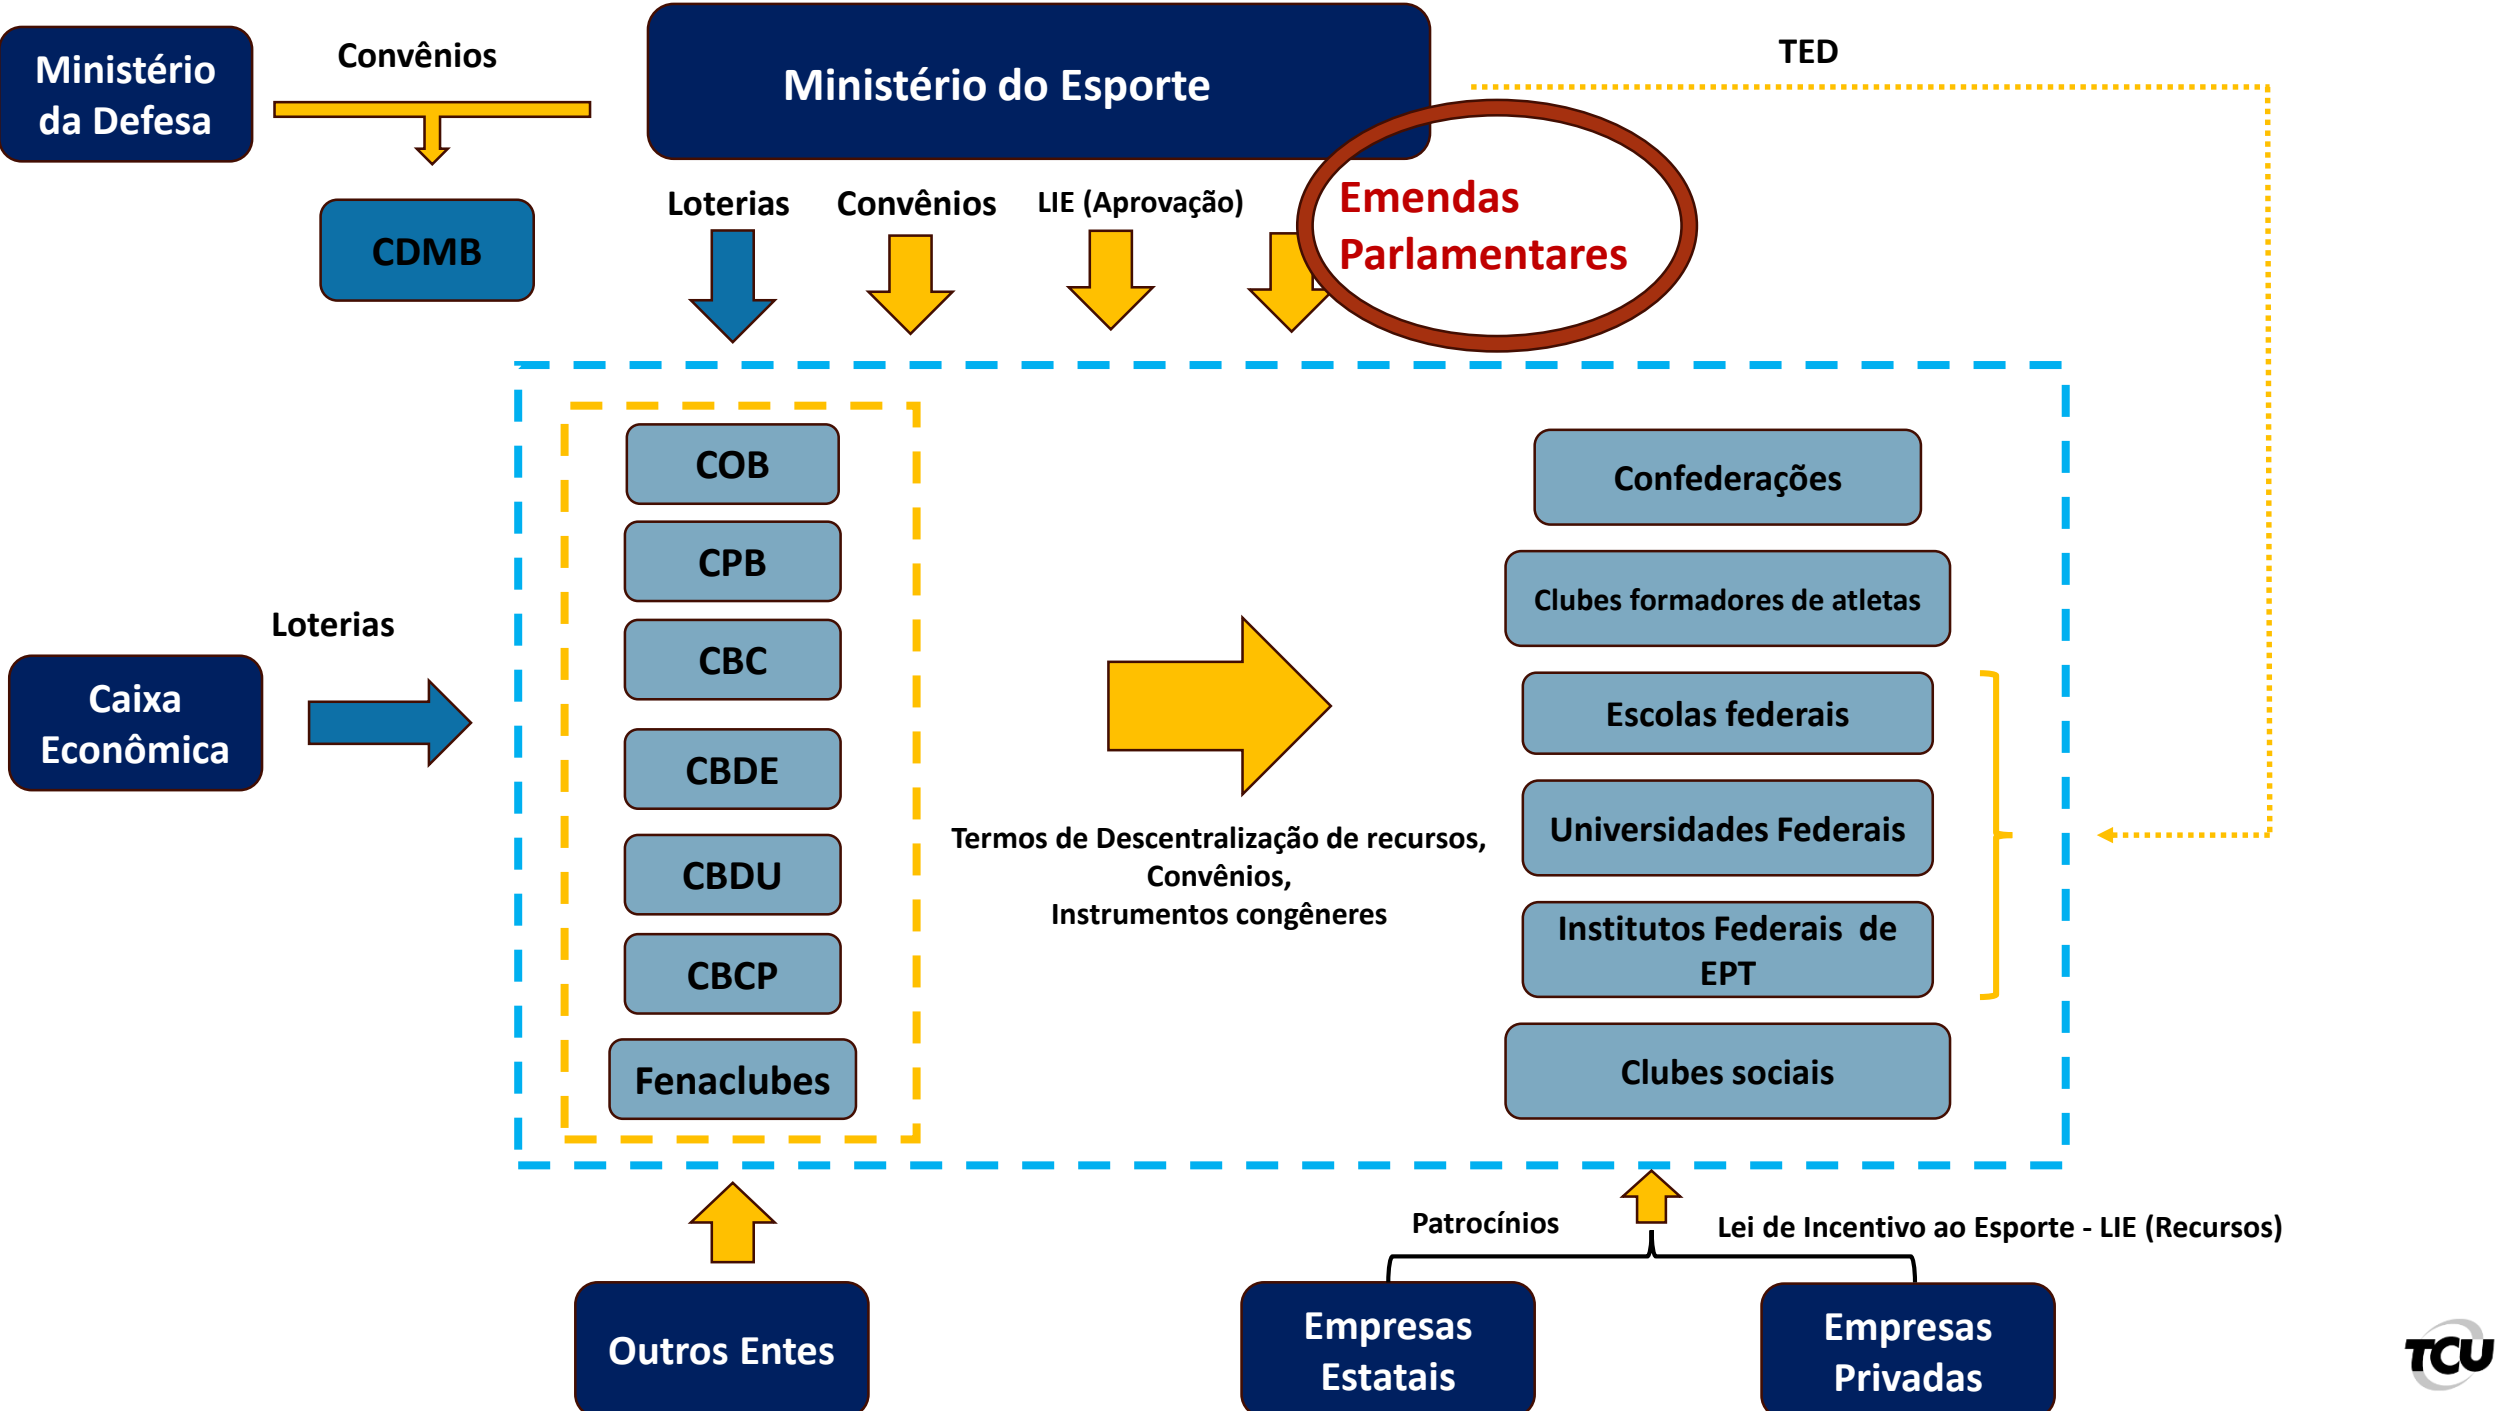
Ministério da Defesa

Convênios

CDMB

Ministério do Esporte

TED

Loterias

Convênios

LIE (Aprovação)

Emendas Parlamentares

COB

CPB

CBC

CBDE

CBDU

CBCP

Fenaclubes

Loterias

Caixa Econômica

Termos de Descentralização de recursos, Convênios, Instrumentos congêneres

Confederações

Clubes formadores de atletas

Escolas federais

Universidades Federais

Institutos Federais de EPT

Clubes sociais

Outros Entes

Patrocínios

Lei de Incentivo ao Esporte - LIE (Recursos)

Empresas Estatais

Empresas Privadas

TCU